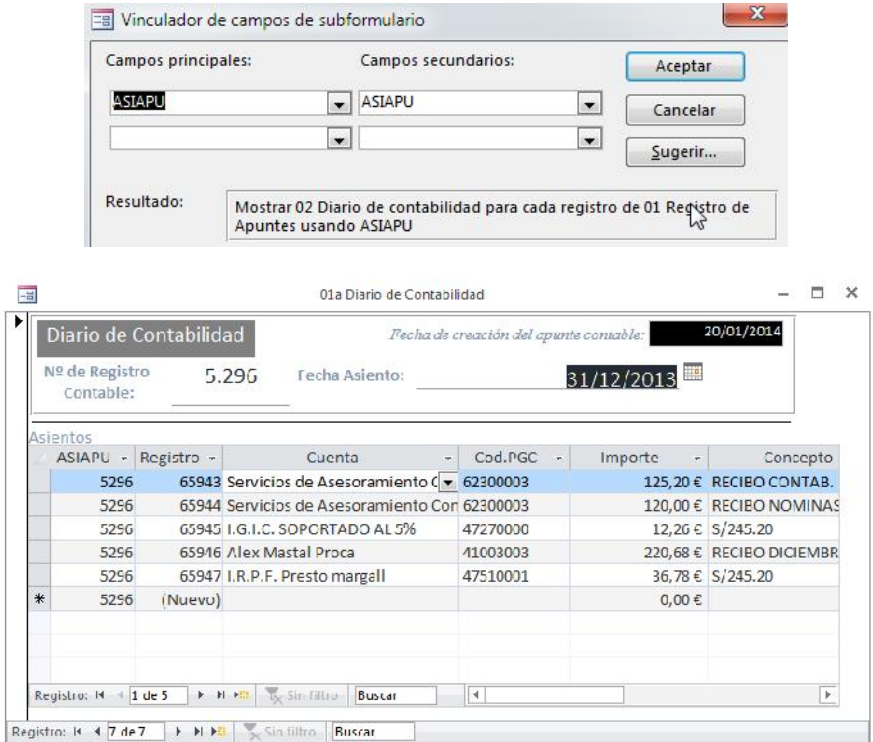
Vinculador de campos de subformulario

Campos principales:
Campos secundarios:
Aceptar
ASIAPU
ASIAPU
Cancelar
Sugerir...

Resultado:
Mostrar 02 Diario de contabilidad para cada registro de 01 Registro de Apuntes usando ASIAPU

01a Diario de Contabilidad

Diario de Contabilidad
Fecha de creación del apunte contable: 20/01/2014
Nº de Registro Contable: 5.296
Fecha Asiento: 31/12/2013

Asientos

| ASIAPU | Registro | Cuenta | Cod.PGC | Importe | Concepto |
|---|---|---|---|---|---|
| 5296 | 65943 | Servicios de Asesoramiento C | 62300003 | 125,20 € | RECIBO CONTAB. |
| 5296 | 65944 | Servicios de Asesoramiento Con | 62300003 | 120,00 € | RECIBO NOMINAS |
| 5296 | 65945 | I.G.I.C. SOPORTADO AL 5% | 47270000 | 12,26 € | S/245.20 |
| 5296 | 65946 | Alex Mastal Proca | 41003003 | 220,68 € | RECIBO DICIEMBR |
| 5296 | 65947 | I.R.P.F. Presto margall | 47510001 | 36,78 € | S/245.20 |
| 5296 | (Nuevo) | | | 0,00 € | |

Registro: 1 de 5 Sin filtro Buscar

Registro: 7 de 7 Sin filtro Buscar